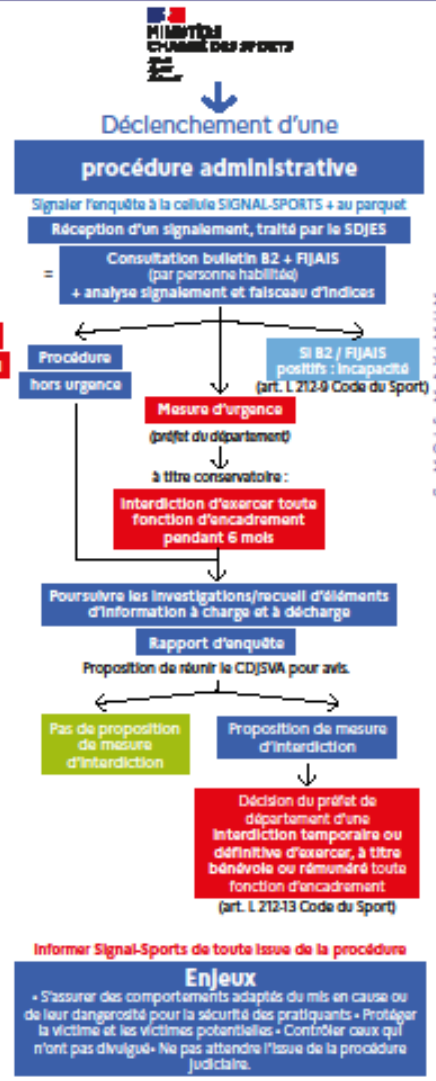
MINISTÈRE CHARGÉ DES SPORTS

Déclenchement d'une

procédure administrative

Signaler l'enquête à la cellule SIGNAL-SPORTS + au parquet

Réception d'un signalement, traité par le SDJES

= Consultation bulletin B2 + FIJAIS (par personne habilitée) + analyse signalement et faisceau d'indices

Procédure hors urgence

Si B2 / FIJAIS positifs : incapacité (art. L 212-9 Code du Sport)

Mesure d'urgence (préfet du département)

à titre conservatoire :

Interdiction d'exercer toute fonction d'encadrement pendant 6 mois

Poursuivre les investigations/recueil d'éléments d'information à charge et à décharge

Rapport d'enquête

Proposition de réunir le CDJSVA pour avis.

Pas de proposition de mesure d'interdiction

Proposition de mesure d'interdiction

Décision du préfet de département d'une interdiction temporaire ou définitive d'exercer, à titre bénévole ou rémunéré toute fonction d'encadrement (art. L 212-13 Code du Sport)

Informer Signal-Sports de toute issue de la procédure

Enjeux

• S'assurer des comportements adaptés du mis en cause ou de leur dangerosité pour la sécurité des pratiquants • Protéger la victime et les victimes potentielles • Contrôler ceux qui n'ont pas divulgué • Ne pas attendre l'issue de la procédure judiciaire.